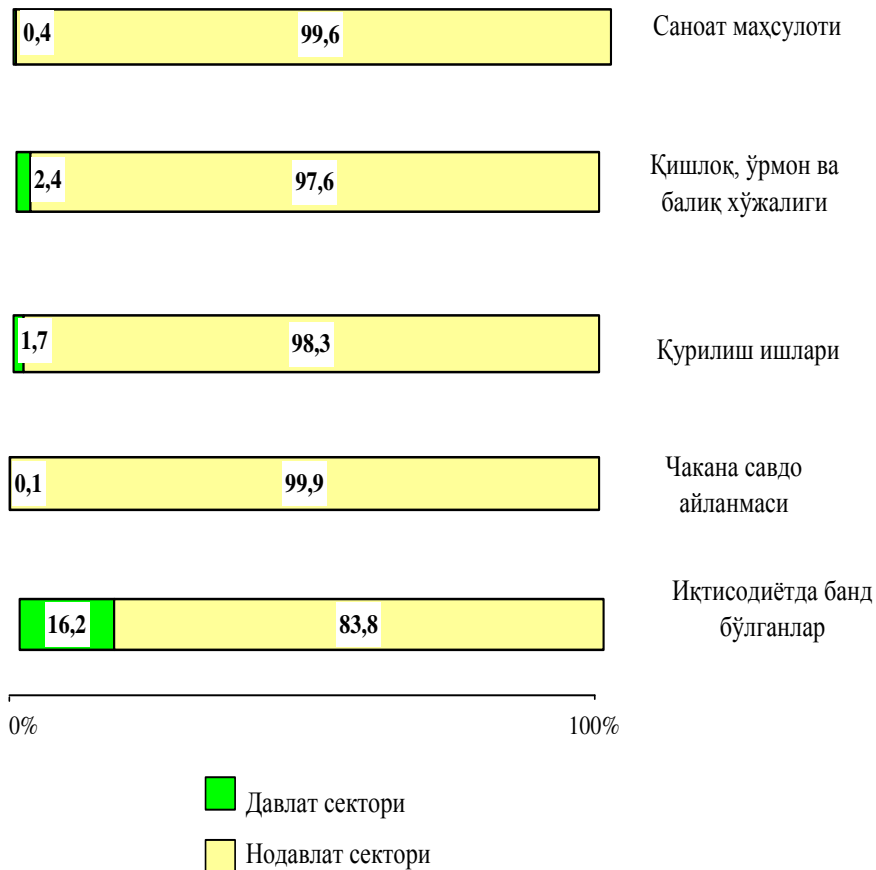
0,4
99,6
Саноат маҳсулоти

2,4
97,6
Қишлоқ, ўрмон ва балиқ хўжалиги

1,7
98,3
Қурилиш ишлари

0,1
99,9
Чакана савдо айланмаси

16,2
83,8
Иқтисодиётда банд бўлганлар

0%
100%

Давлат сектори
Нодавлат сектори